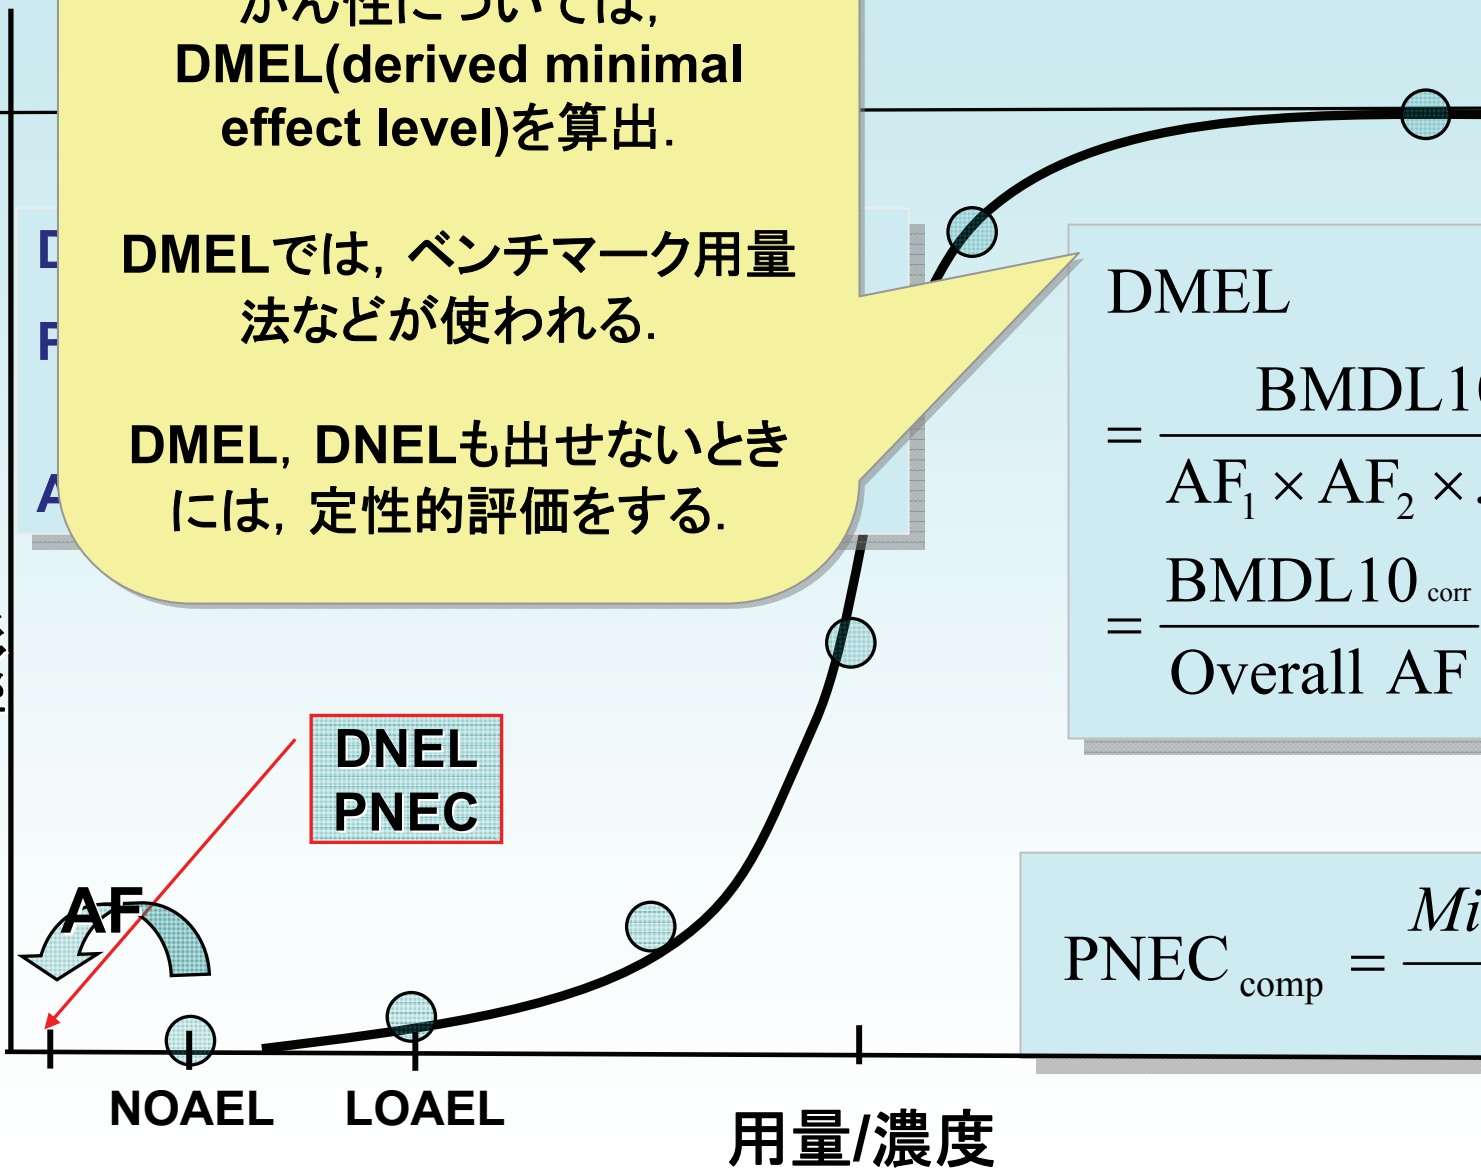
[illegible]
DMEL(derived minimal effect level)を算出.

DMELでは，ベンチマーク用量法などが使われる.

DMEL，DNELも出せないときには，定性的評価をする.

D
P
A

DMEL

$= \frac{BMDL1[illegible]}{AF_1 \times AF_2 \times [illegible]}$

$= \frac{BMDL10_{corr}}{Overall\ AF}$

DNEL
PNEC

AF

$PNEC_{comp} = \frac{Mi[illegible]}{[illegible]}$

NOAEL
LOAEL
用量/濃度